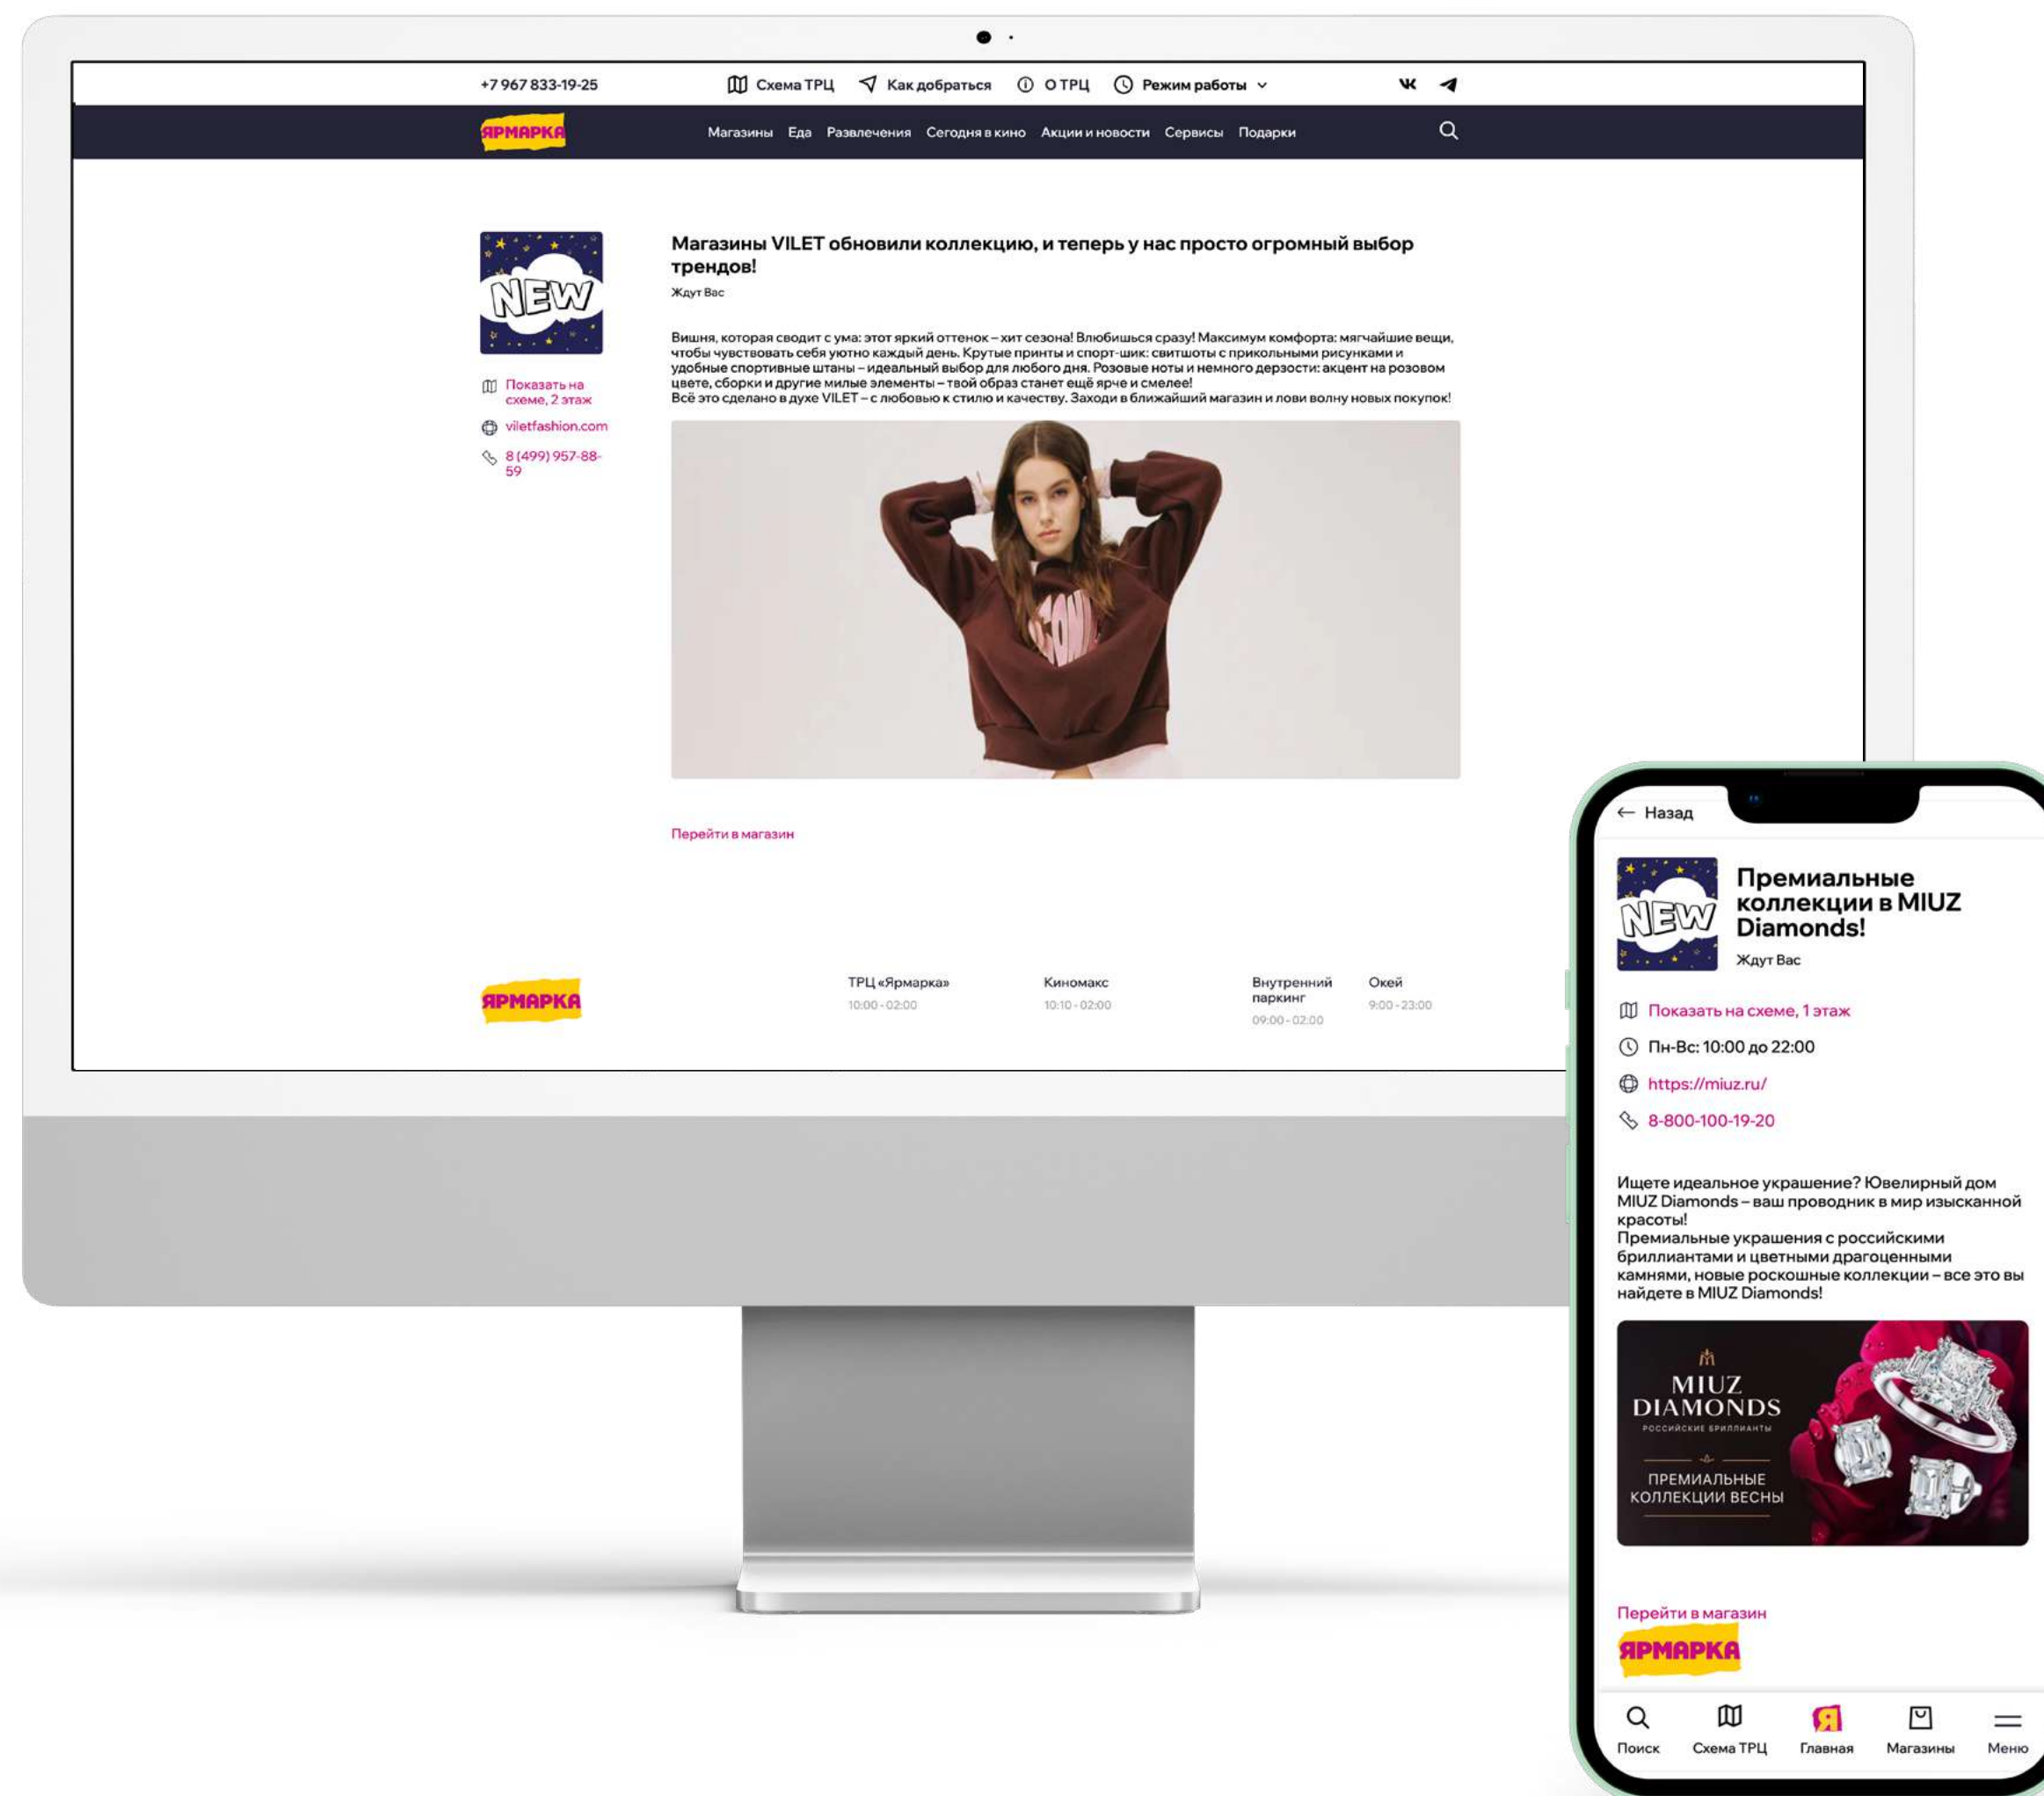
+7 967 833-19-25

Схема ТРЦ Как добраться О ТРЦ Режим работы

ЯРМАРКА

Магазины Еда Развлечения Сегодня в кино Акции и новости Сервисы Подарки

NEW

Показать на схеме, 2 этаж

viletfashion.com

8 (499) 957-88-59

Магазины VILET обновили коллекцию, и теперь у нас просто огромный выбор трендов!

Ждут Вас

Вишня, которая сводит с ума: этот яркий оттенок – хит сезона! Влюбишься сразу! Максимум комфорта: мягчайшие вещи, чтобы чувствовать себя уютно каждый день. Крутые принты и спорт-шик: свитшоты с прикольными рисунками и удобные спортивные штаны – идеальный выбор для любого дня. Розовые ноты и немного дерзости: акцент на розовом цвете, сборки и другие милые элементы – твой образ станет ещё ярче и смелее!
Всё это сделано в духе VILET – с любовью к стилю и качеству. Заходи в ближайший магазин и лови волну новых покупок!

Перейти в магазин

ЯРМАРКА

ТРЦ «Ярмарка»
10:00 - 02:00

Киномакс
10:10 - 02:00

Внутренний паркинг
09:00 - 02:00

Окей
9:00 - 23:00

Назад

NEW

Премиальные коллекции в MIUZ Diamonds!

Ждут Вас

Показать на схеме, 1 этаж

Пн-Вс: 10:00 до 22:00

https://miuz.ru/

8-800-100-19-20

Ищете идеальное украшение? Ювелирный дом MIUZ Diamonds – ваш проводник в мир изысканной красоты!
Премиальные украшения с российскими бриллиантами и цветными драгоценными камнями, новые роскошные коллекции – все это вы найдете в MIUZ Diamonds!

MIUZ DIAMONDS
РОССИЙСКИЕ БРИЛЛИАНТЫ

ПРЕМИАЛЬНЫЕ КОЛЛЕКЦИИ ВЕСНЫ

Перейти в магазин

ЯРМАРКА

Поиск Схема ТРЦ Главная Магазины Меню